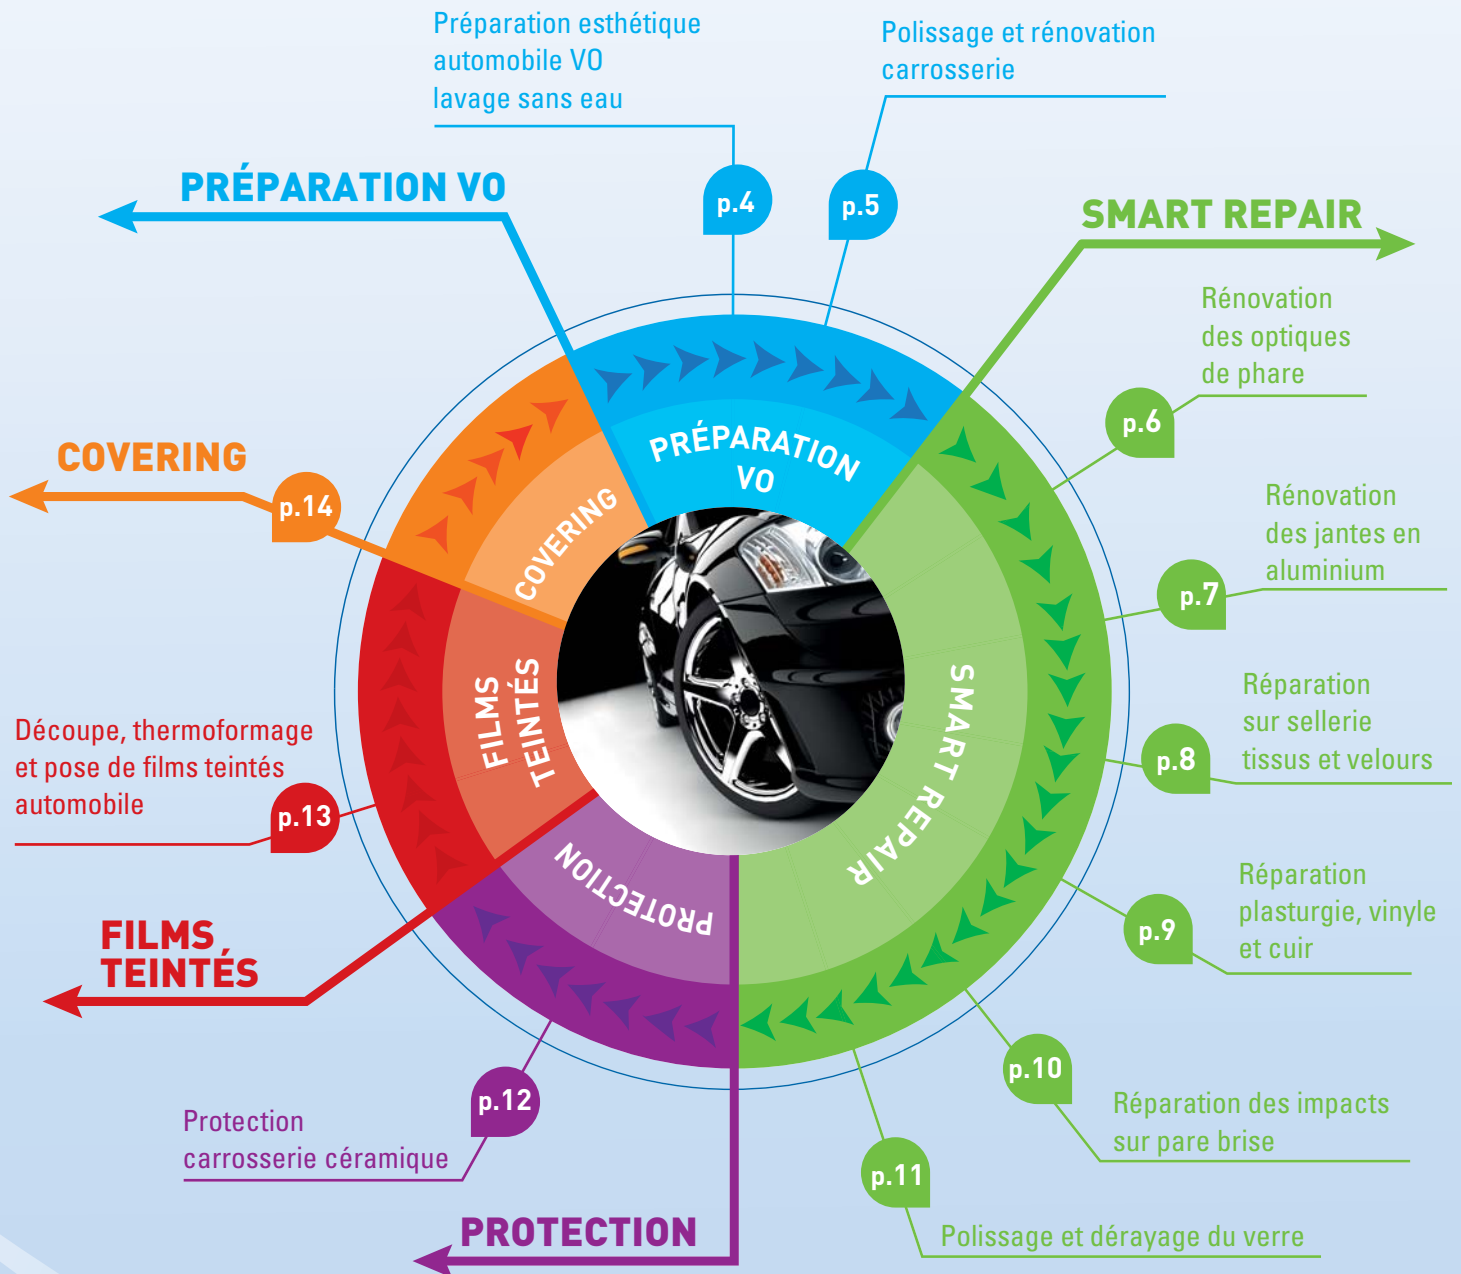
Préparation esthétique automobile VO lavage sans eau

Polissage et rénovation carrosserie

PRÉPARATION VO

p.4

p.5

SMART REPAIR

Rénovation des optiques de phare

p.6

COVERING

p.14

PRÉPARATION VO

COVERING

Rénovation des jantes en aluminium

p.7

FILMS TEINTÉS

SMART REPAIR

Réparation sur sellerie tissus et velours

p.8

Découpe, thermoformage et pose de films teintés automobile

p.13

PROTECTION

Réparation plasturgie, vinyle et cuir

p.9

FILMS TEINTÉS

p.10

Réparation des impacts sur pare brise

p.12

Protection carrosserie céramique

p.11

Polissage et dérayage du verre

PROTECTION